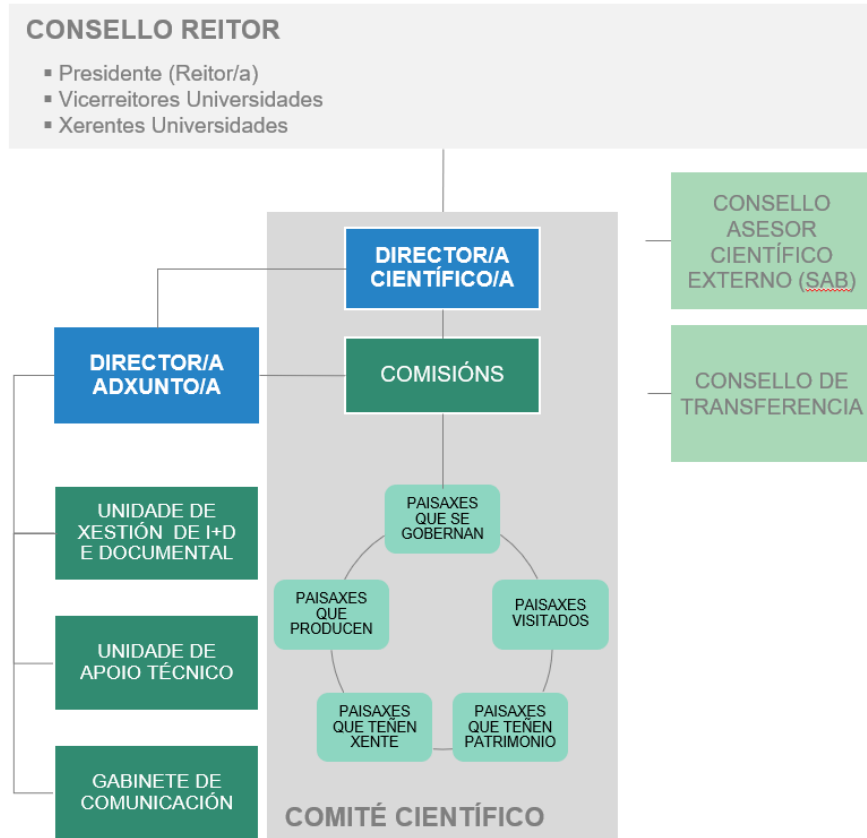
CONSELLO REITOR

- Presidente (Reitor/a)
- Vicerreitores Universidades
- Xerentes Universidades

DIRECTOR/A CIENTÍFICO/A

CONSELLO ASESOR CIENTÍFICO EXTERNO (SAB)

DIRECTOR/A ADXUNTO/A

COMISIÓNS

CONSELLO DE TRANSFERENCIA

PAISAXES QUE SE GOBERNAN

PAISAXES QUE PRODUCEN

PAISAXES VISITADOS

PAISAXES QUE TEÑEN XENTE

PAISAXES QUE TEÑEN PATRIMONIO

UNIDADE DE XESTIÓN DE I+D E DOCUMENTAL

UNIDADE DE APOIO TÉCNICO

GABINETE DE COMUNICACIÓN

COMITÉ CIENTÍFICO